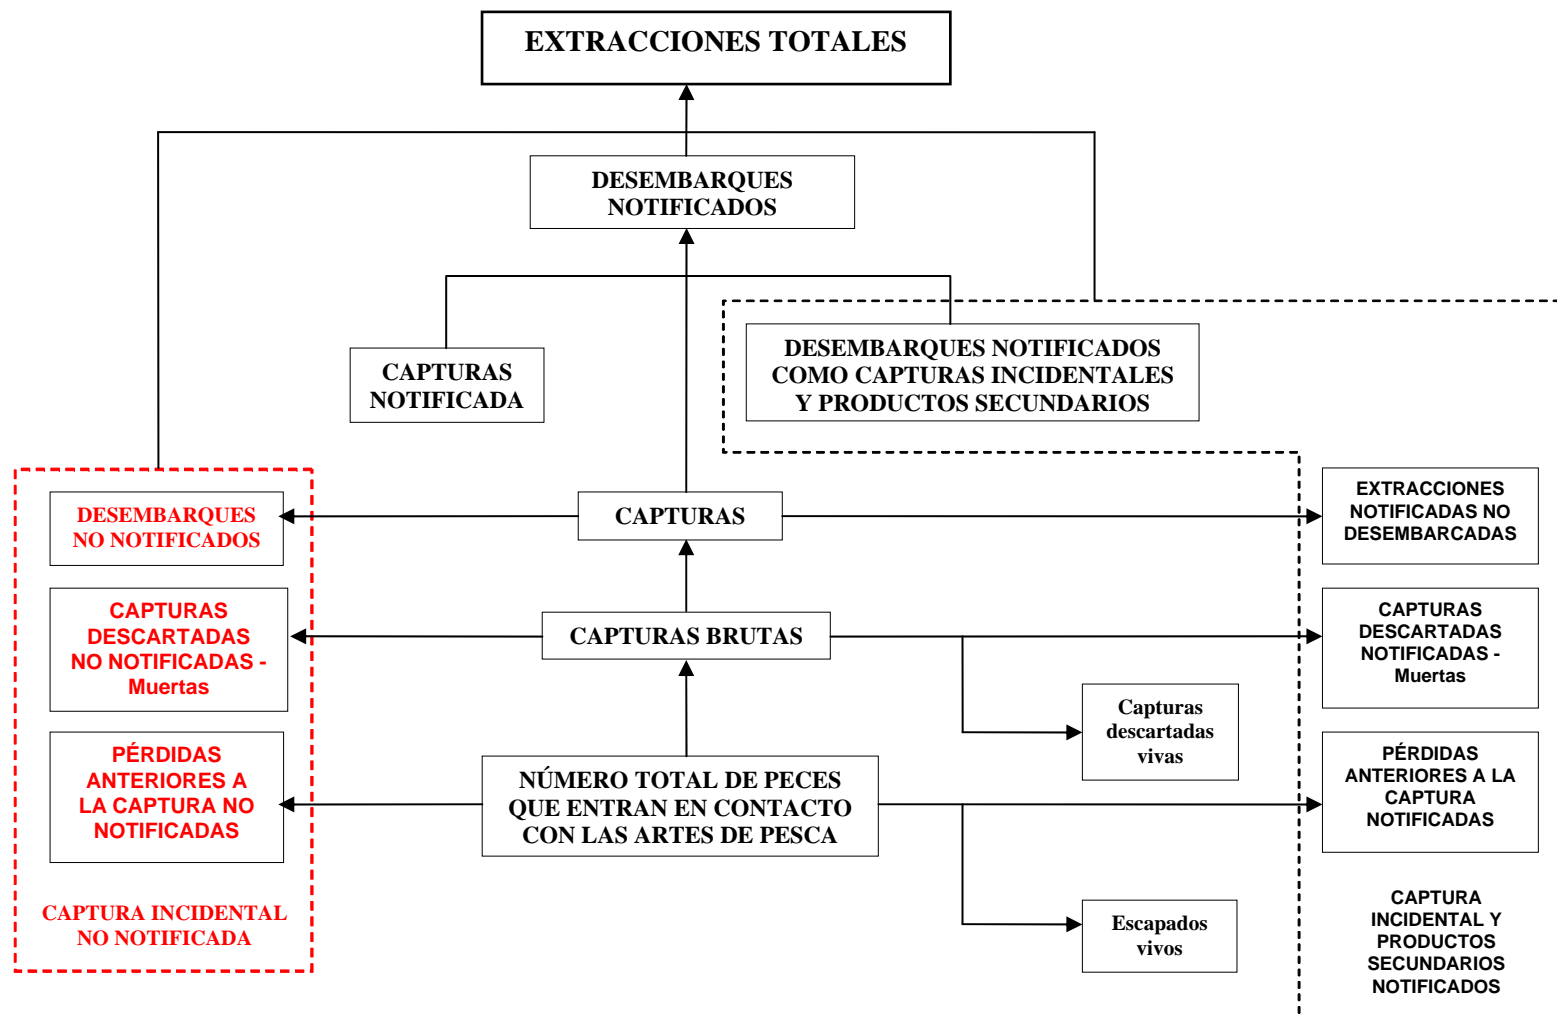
EXTRACCIONES TOTALES

DESEMBARQUES NOTIFICADOS

CAPTURAS NOTIFICADA

DESEMBARQUES NOTIFICADOS COMO CAPTURAS INCIDENTALES Y PRODUCTOS SECUNDARIOS

DESEMBARQUES NO NOTIFICADOS

CAPTURAS

EXTRACCIONES NOTIFICADAS NO DESEMBARCADAS

CAPTURAS DESCARTADAS NO NOTIFICADAS - Muertas

CAPTURAS BRUTAS

CAPTURAS DESCARTADAS NOTIFICADAS - Muertas

Capturas descartadas vivas

PÉRDIDAS ANTERIORES A LA CAPTURA NO NOTIFICADAS

NÚMERO TOTAL DE PECES QUE ENTRAN EN CONTACTO CON LAS ARTES DE PESCA

PÉRDIDAS ANTERIORES A LA CAPTURA NOTIFICADAS

CAPTURA INCIDENTAL NO NOTIFICADA

Escapados vivos

CAPTURA INCIDENTAL Y PRODUCTOS SECUNDARIOS NOTIFICADOS